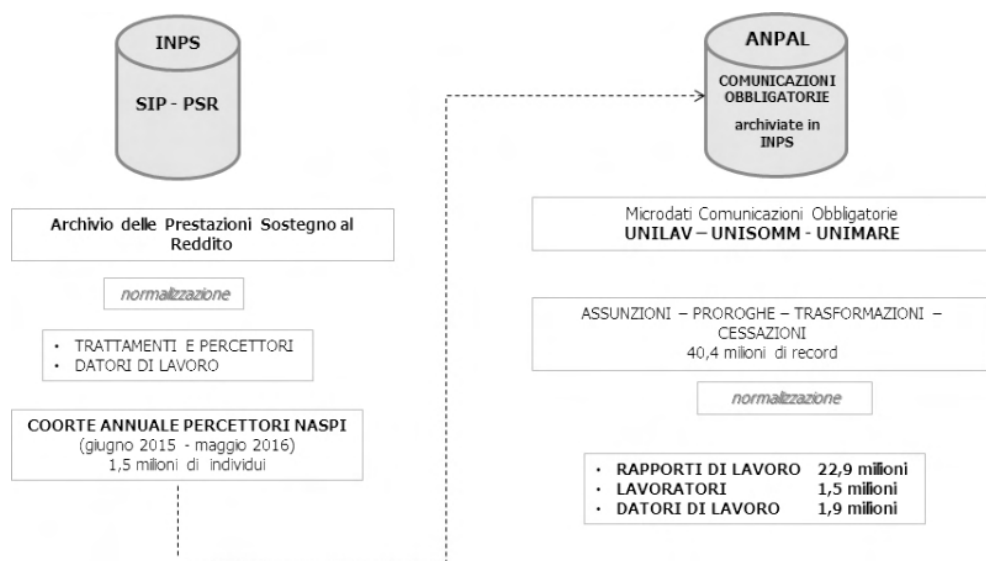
INPS

SIP - PSR

ANPAL

COMUNICAZIONI OBBLIGATORIE

archiviate in INPS

Archivio delle Prestazioni Sostegno al Reddito

normalizzazione

- TRATTAMENTI E PERCETTORI
- DATORI DI LAVORO

COORTE ANNUALE PERCETTORI NASPI
(giugno 2015 - maggio 2016)
1,5 milioni di individui

Microdati Comunicazioni Obbligatorie
UNILAV – UNISOMM - UNIMARE

ASSUNZIONI – PROROGHE – TRASFORMAZIONI – CESSAZIONI
40,4 milioni di record

normalizzazione

- RAPPORTI DI LAVORO 22,9 milioni
- LAVORATORI 1,5 milioni
- DATORI DI LAVORO 1,9 milioni